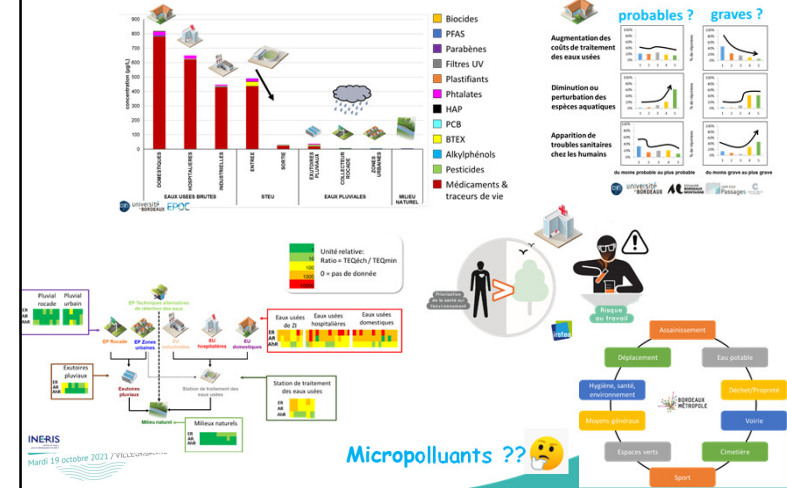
800
700
600
500
400
300
200
100
0

concentration (µg/L)

DOMESTIQUES
HOSPITALIERES
INDUSTRIELLES
EAUX USEES BRUTES
ENTREE
SORTIE
STEU
EXUTOIRES PLUVIAUX
COLLECTEUR ROCADE
ZONES URBAINES
EAUX PLUVIALES
MILIEU NATUREL

Biocides
PFAS
Parabènes
Filtres UV
Plastifiants
Phtalates
HAP
PCB
BTEX
Alkylphénols
Pesticides
Médicaments & traceurs de vie

université BORDEAUX EPOC

probables ? graves ?

Augmentation des coûts de traitement des eaux usées

Diminution ou perturbation des espèces aquatiques

Apparition de troubles sanitaires chez les humains

du moins probable au plus probable
du moins grave au plus grave

université BORDEAUX
Passages

Unité relative:
Ratio = TEQéch / TEQmin
1
10
100
1000
0 = pas de donnée

Pluvial rocade
Pluvial urbain
ER
AR
AhR

EP Techniques alternatives de rétention des eaux

EP Rocade
EP Zones urbaines
EU industrielles
EU hospitalières
EU domestiques

Eaux usées de ZI
Eaux usées hospitalières
Eaux usées domestiques
ER
AR
AhR

Exutoires pluviaux
ER
AR
AhR

Exutoires pluviaux
Station de traitement des eaux usées
Milieu naturel

Station de traitement des eaux usées
ER
AR
AhR

Milieux naturels
ER
AR
AhR

INERIS
Mardi 19 octobre 2021 / VILLENAVE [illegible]

Micropolluants ??

Promotion de la santé sur l'environnement

Risque au travail

Insee

Assainissement
Déplacement
Eau potable
Hygiène, santé, environnement
Déchet/Propreté
BORDEAUX MÉTROPOLE
Moyens généraux
Voirie
Espaces verts
Cimetière
Sport